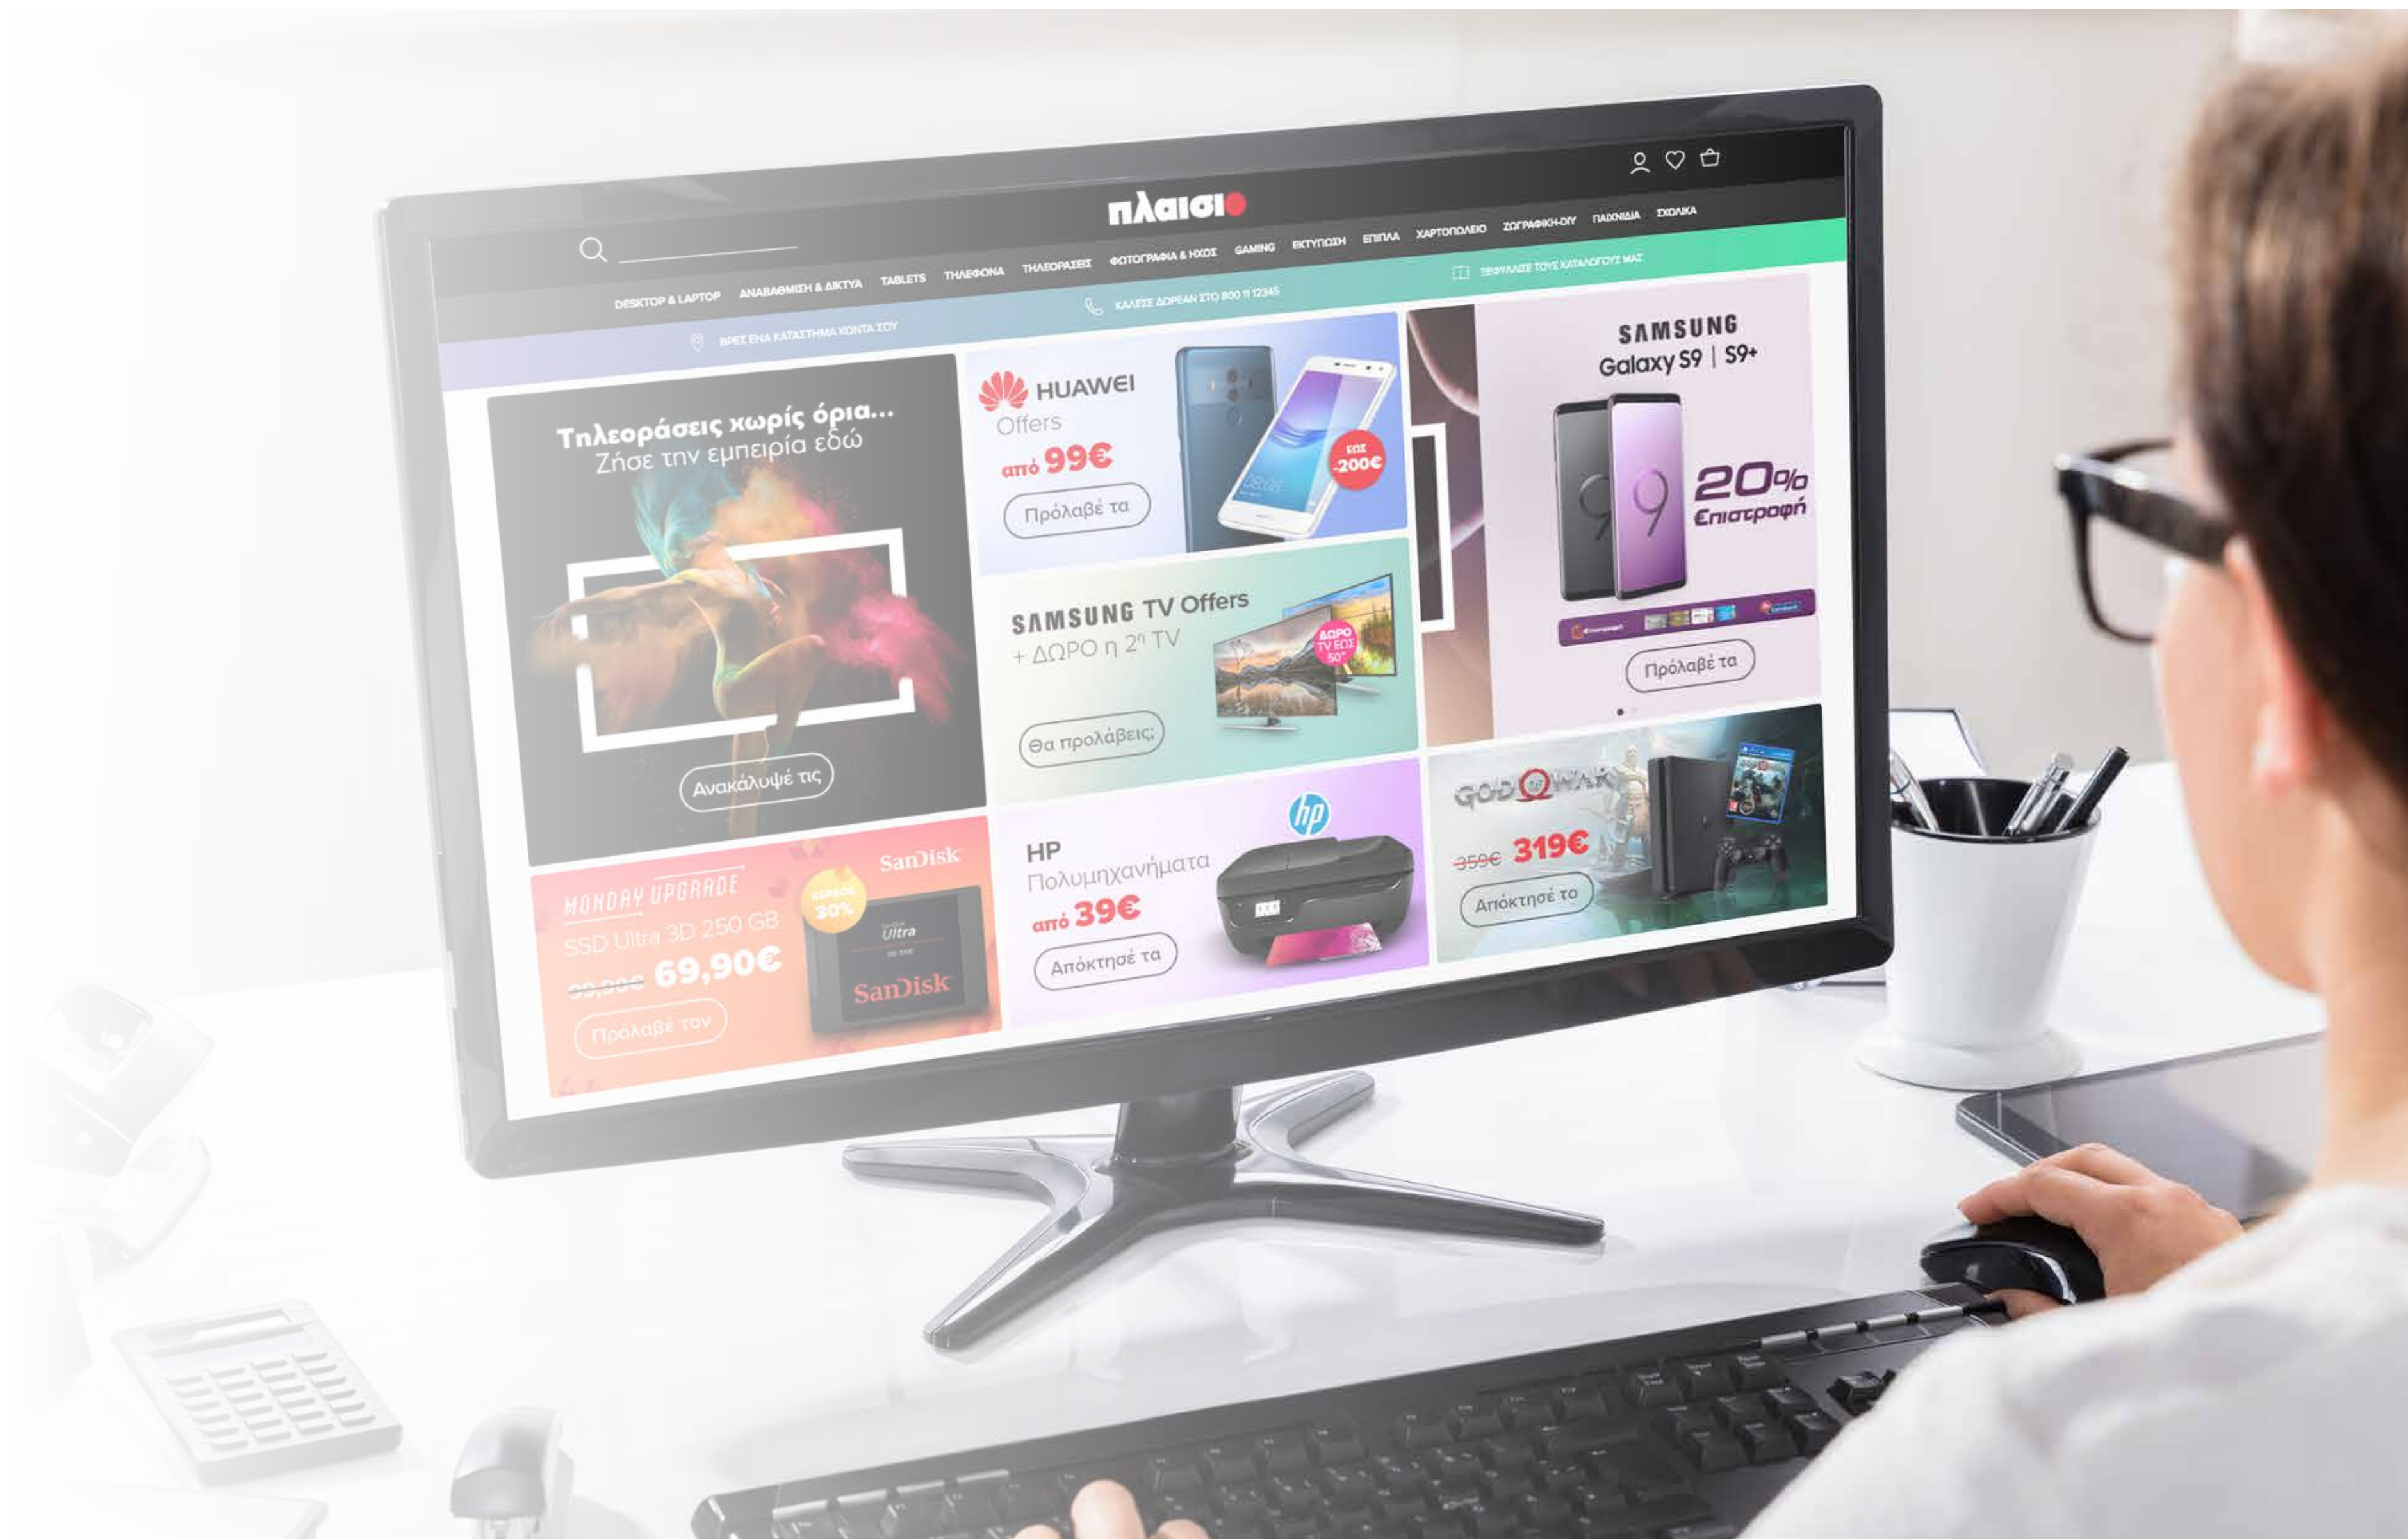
πλαισιο

DESKTOP & LAPTOP ΑΝΑΒΑΘΜΙΣΗ & ΔΙΚΤΥΑ TABLETS ΤΗΛΕΦΩΝΑ ΤΗΛΕΟΡΑΣΕΙΣ ΦΩΤΟΓΡΑΦΙΑ & ΗΧΟΣ GAMING ΕΚΤΥΠΩΣΗ ΕΠΙΠΛΑ ΧΑΡΤΟΠΩΛΕΙΟ ΖΩΓΡΑΦΙΚΗ-DIY ΠΑΙΧΝΙΔΙΑ ΣΧΟΛΙΚΑ

ΒΡΕΣ ΕΝΑ ΚΑΤΑΣΤΗΜΑ ΚΟΝΤΑ ΣΟΥ ΚΑΛΕΣΕ ΔΩΡΕΑΝ ΣΤΟ 800 11 12345 ΞΕΦΥΛΛΙΣΕ ΤΟΥΣ ΚΑΤΑΛΟΓΟΥΣ ΜΑΣ

Τηλεοράσεις χωρίς όρια...
Ζήσε την εμπειρία εδώ
Ανακάλυψέ τις

HUAWEI
Offers
από 99€
Πρόλαβέ τα
ΕΩΣ -200€

SAMSUNG
Galaxy S9 | S9+
20% Επιστροφή
Πρόλαβέ τα

SAMSUNG TV Offers
+ ΔΩΡΟ η 2η TV
ΔΩΡΟ TV ΕΩΣ 50"
Θα προλάβεις;

GOD OF WAR
359€ 319€
Απόκτησέ το

MONDAY UPGRADE
SSD Ultra 3D 250 GB
99,90€ 69,90€
Πρόλαβέ τον
SanDisk
30%
Ultra
SanDisk

HP
Πολυμηχανήματα
από 39€
Απόκτησέ τα
hp